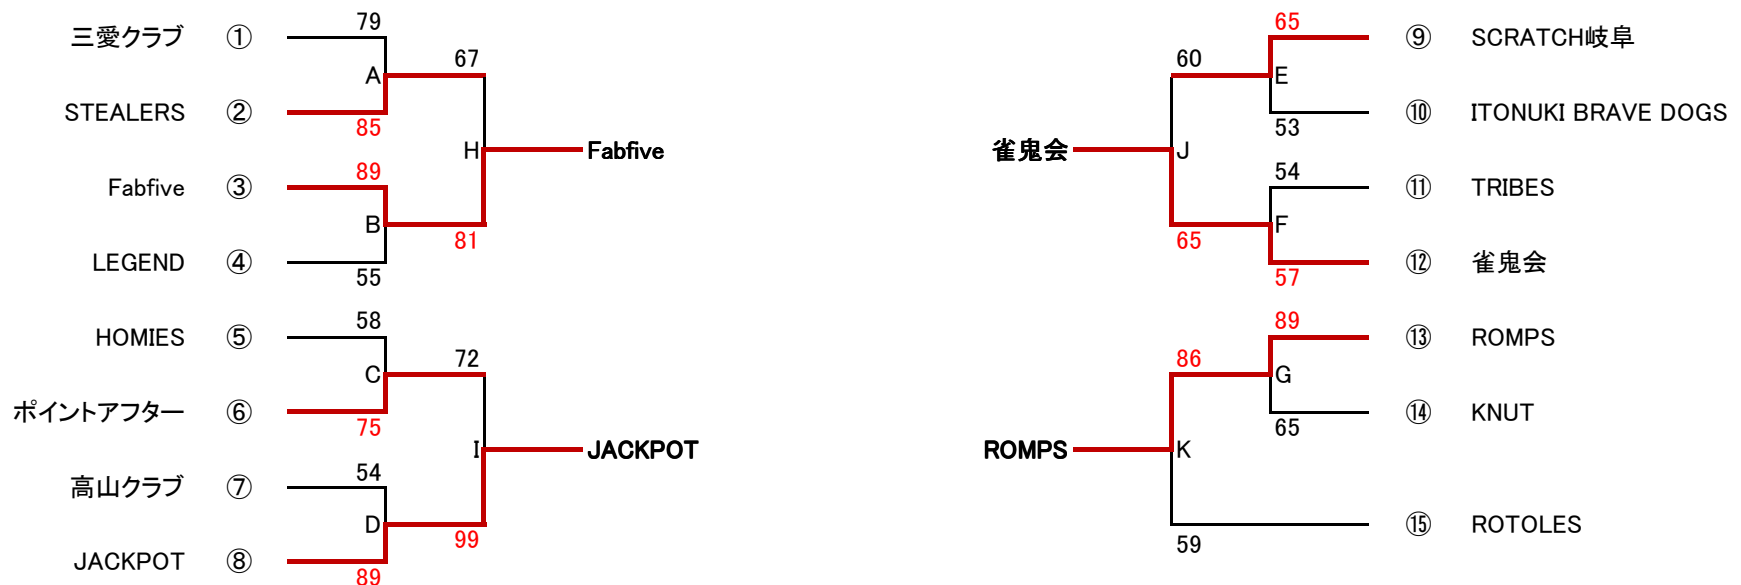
三愛クラブ ① 79
A 67
STEALERS ② 85
H Fabfive
Fabfive ③ 89
B 81
LEGEND ④ 55

HOMIES ⑤ 58
C 72
ポイントアフター ⑥ 75
I JACKPOT
高山クラブ ⑦ 54
D 99
JACKPOT ⑧ 89

65 ⑨ SCRATCH岐阜
60 E
53 ⑩ ITONUKI BRAVE DOGS
雀鬼会 J
54 ⑪ TRIBES
65 F
57 ⑫ 雀鬼会

89 ⑬ ROMPS
86 G
65 ⑭ KNUT
ROMPS K
59 ⑮ ROTOLES